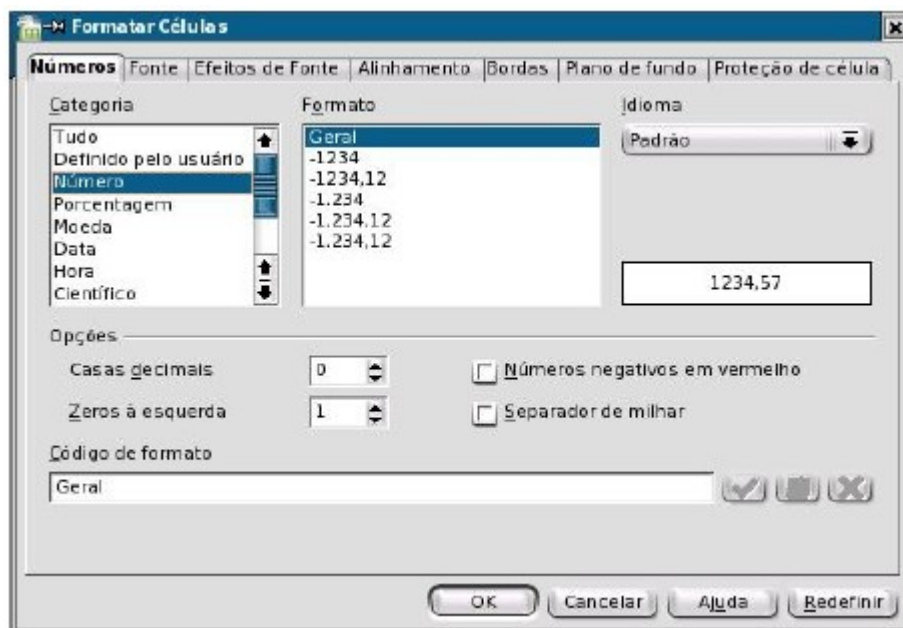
Formatar Células

Números | Fonte | Efeitos de Fonte | Alinhamento | Bordas | Plano de fundo | Proteção de célula

Categoria
Tudo
Definido pelo usuário
Número
Porcentagem
Moeda
Data
Hora
Científico

Formato
Geral
-1234
-1234,12
-1.234
-1.234,12
-1.234,12

Idioma
Padrão

1234,57

Opções
Casas decimais 0
Zeros à esquerda 1
Números negativos em vermelho
Separador de milhar

Código de formato
Geral

OK
Cancelar
Ajuda
Redefinir